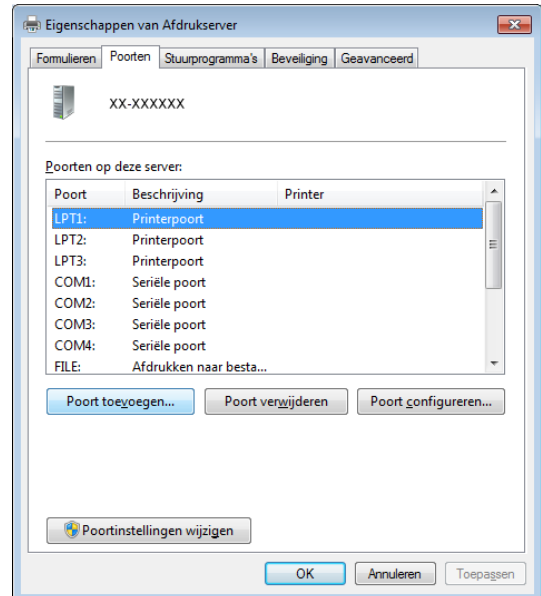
Eigenschappen van Afdrukserver

Formulieren | Poorten | Stuurprogramma's | Beveiliging | Geavanceerd

XX-XXXXXX

Poorten op deze server:

| Poort | Beschrijving | Printer |
|---|---|---|
| LPT1: | Printerpoort | |
| LPT2: | Printerpoort | |
| LPT3: | Printerpoort | |
| COM1: | Seriële poort | |
| COM2: | Seriële poort | |
| COM3: | Seriële poort | |
| COM4: | Seriële poort | |
| FILE: | Afdrukken naar besta... | |

Poort toevoegen... | Poort verwijderen | Poort configureren...

Poortinstellingen wijzigen

OK | Annuleren | Toepassen